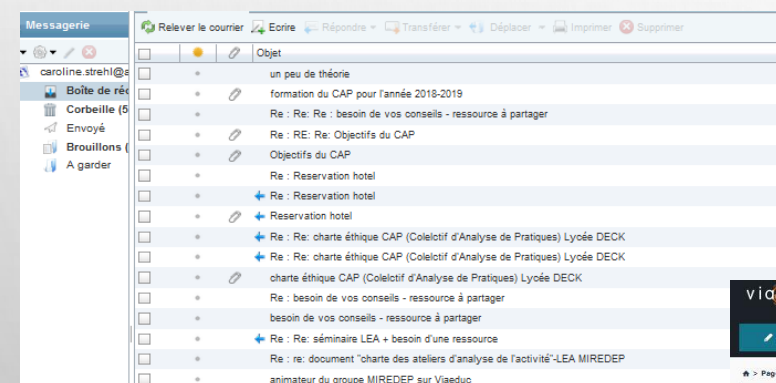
Messagerie

caroline.strehl@a
Boîte de réc
Corbeille (5
Envoyé
Brouillons (
A garder

Relever le courrier | Ecrire | Répondre | Transférer | Déplacer | Imprimer | Supprimer

Objet
un peu de théorie
formation du CAP pour l'année 2018-2019
Re : Re: Re : besoin de vos conseils - ressource à partager
Re : RE: Re: Objectifs du CAP
Objectifs du CAP
Re : Reservation hotel
Re : Reservation hotel
Reservation hotel
Re : Re: charte éthique CAP (Colelctif d'Analyse de Pratiques) Lycée DECK
Re : Re: charte éthique CAP (Colelctif d'Analyse de Pratiques) Lycée DECK
charte éthique CAP (Colelctif d'Analyse de Pratiques) Lycée DECK
Re : besoin de vos conseils - ressource à partager
besoin de vos conseils - ressource à partager
Re : Re: séminaire LEA + besoin d'une ressource
Re : re: document "charte des ateliers d'analyse de l'activité"-LEA MIREDEP
animateur du groupe MIREDEP sur Viaeduc

via
Pag